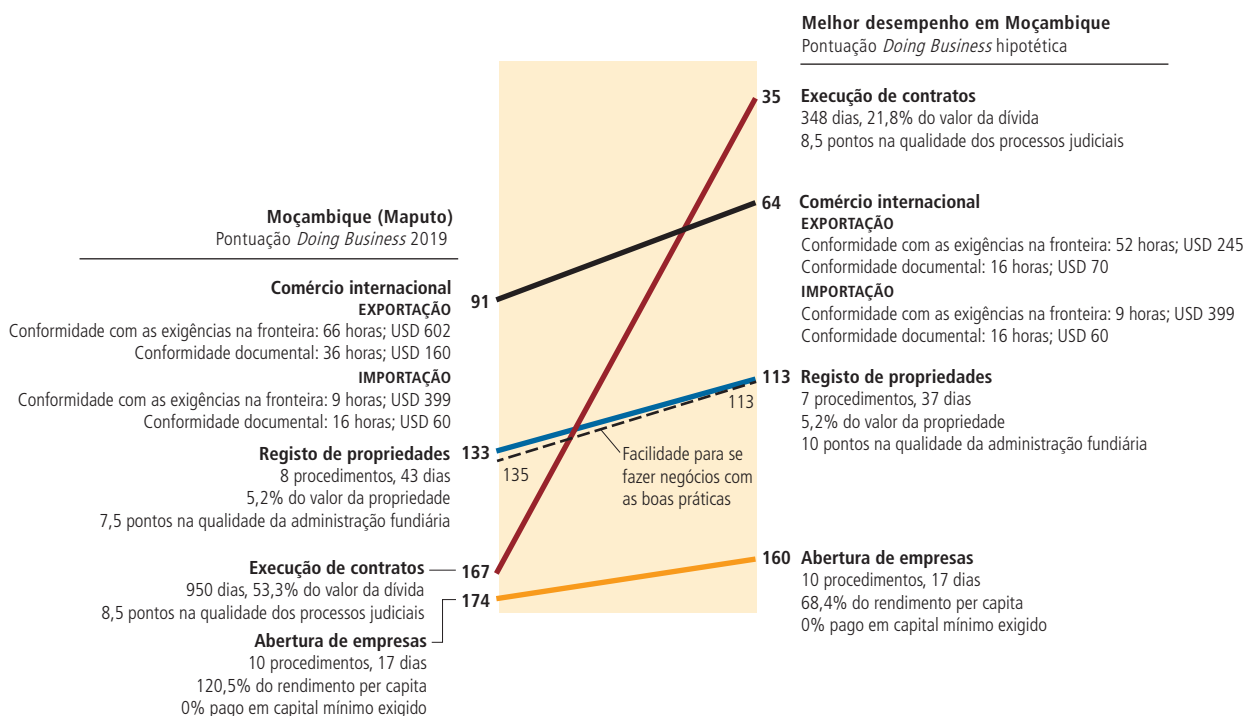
Melhor desempenho em Moçambique
Pontuação *Doing Business* hipotética

Moçambique (Maputo)
Pontuação *Doing Business* 2019

Comércio internacional
EXPORTAÇÃO
Conformidade com as exigências na fronteira: 66 horas; USD 602
Conformidade documental: 36 horas; USD 160
IMPORTAÇÃO
Conformidade com as exigências na fronteira: 9 horas; USD 399
Conformidade documental: 16 horas; USD 60

Registo de propriedades
8 procedimentos, 43 dias
5,2% do valor da propriedade
7,5 pontos na qualidade da administração fundiária

Execução de contratos
950 dias, 53,3% do valor da dívida
8,5 pontos na qualidade dos processos judiciais

Abertura de empresas
10 procedimentos, 17 dias
120,5% do rendimento per capita
0% pago em capital mínimo exigido

91
133
135
167
174

35
64
113
113
160

Facilidade para se fazer negócios com as boas práticas

35 Execução de contratos
348 dias, 21,8% do valor da dívida
8,5 pontos na qualidade dos processos judiciais

64 Comércio internacional
EXPORTAÇÃO
Conformidade com as exigências na fronteira: 52 horas; USD 245
Conformidade documental: 16 horas; USD 70
IMPORTAÇÃO
Conformidade com as exigências na fronteira: 9 horas; USD 399
Conformidade documental: 16 horas; USD 60

113 Registo de propriedades
7 procedimentos, 37 dias
5,2% do valor da propriedade
10 pontos na qualidade da administração fundiária

160 Abertura de empresas
10 procedimentos, 17 dias
68,4% do rendimento per capita
0% pago em capital mínimo exigido